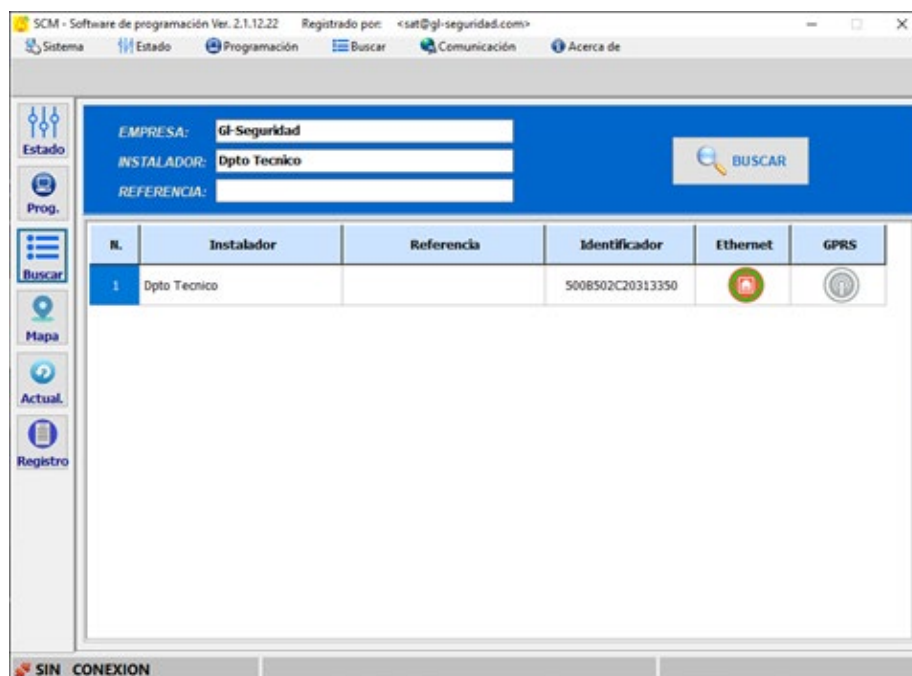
SCM - Software de programación Ver. 2.1.12.22 Registrado por: <sat@gl-seguridad.com>

Sistema Estado Programación Buscar Comunicación Acerca de

Estado
Prog.
Buscar
Mapa
Actual.
Registro

EMPRESA: Gl-Seguridad
INSTALADOR: Dpto Tecnico
REFERENCIA:

BUSCAR

| N. | Instalador | Referencia | Identificador | Ethernet | GPRS |
|---|---|---|---|---|---|
| 1 | Dpto Tecnico | | 500B502C20313350 | | |

SIN CONEXION